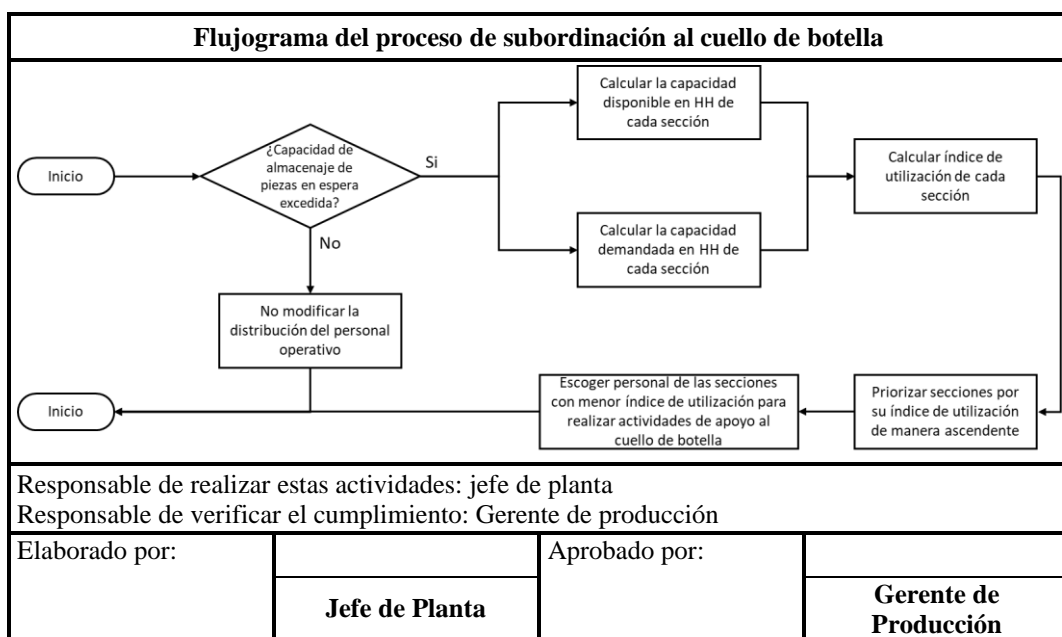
Flujograma del proceso de subordinación al cuello de botella

Inicio

¿Capacidad de almacenaje de piezas en espera excedida?

Si

No

Calcular la capacidad disponible en HH de cada sección

Calcular la capacidad demandada en HH de cada sección

Calcular índice de utilización de cada sección

No modificar la distribución del personal operativo

Priorizar secciones por su índice de utilización de manera ascendente

Escoger personal de las secciones con menor índice de utilización para realizar actividades de apoyo al cuello de botella

Inicio

Responsable de realizar estas actividades: jefe de planta
Responsable de verificar el cumplimiento: Gerente de producción

| Elaborado por: | | Aprobado por: | |
|---|---|---|---|
| | Jefe de Planta | | Gerente de Producción |